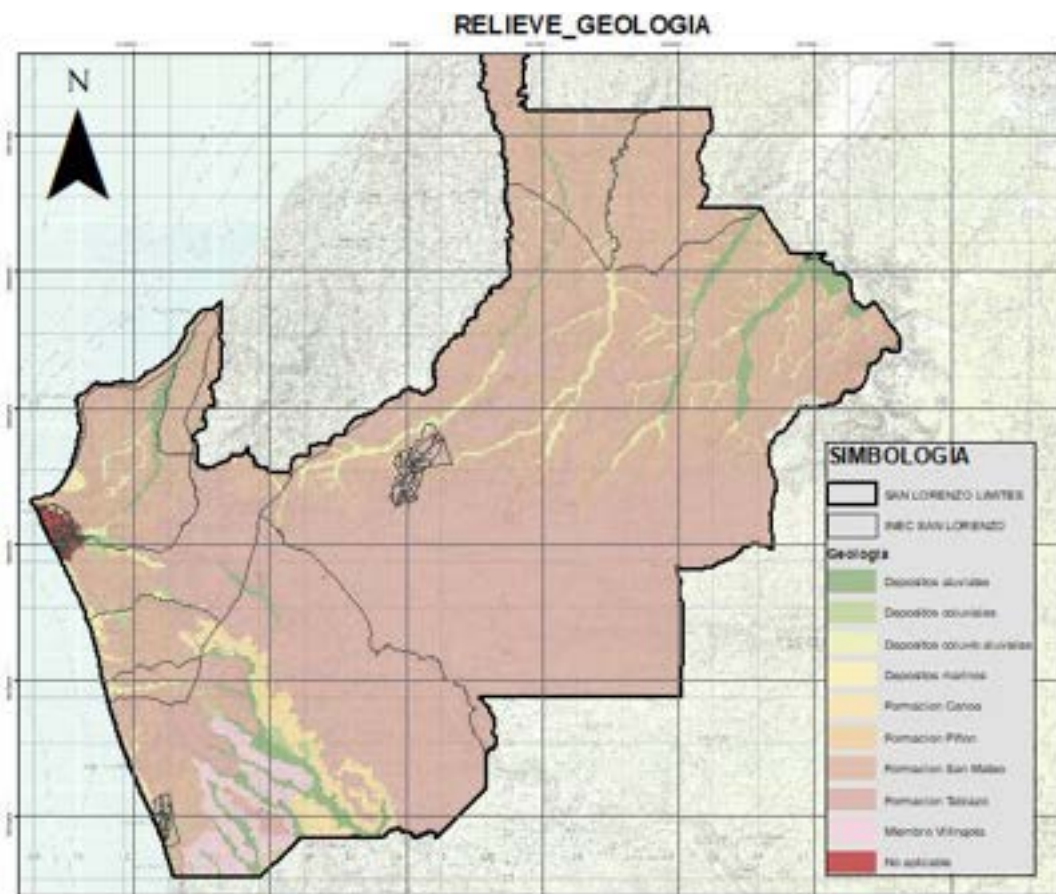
RELIEVE_GEOLOGIA

N

SIMBOLOGIA

SAN LORENZO LIMITES

INEC SAN LORENZO

Geologia

Depositos aluviales

Depositos coluviales

Depositos coluvio aluviales

Depositos marinos

Formacion Canoa

Formacion Piñon

Formacion San Mateo

Formacion Tablazo

Miembro Villingota

No aplicable